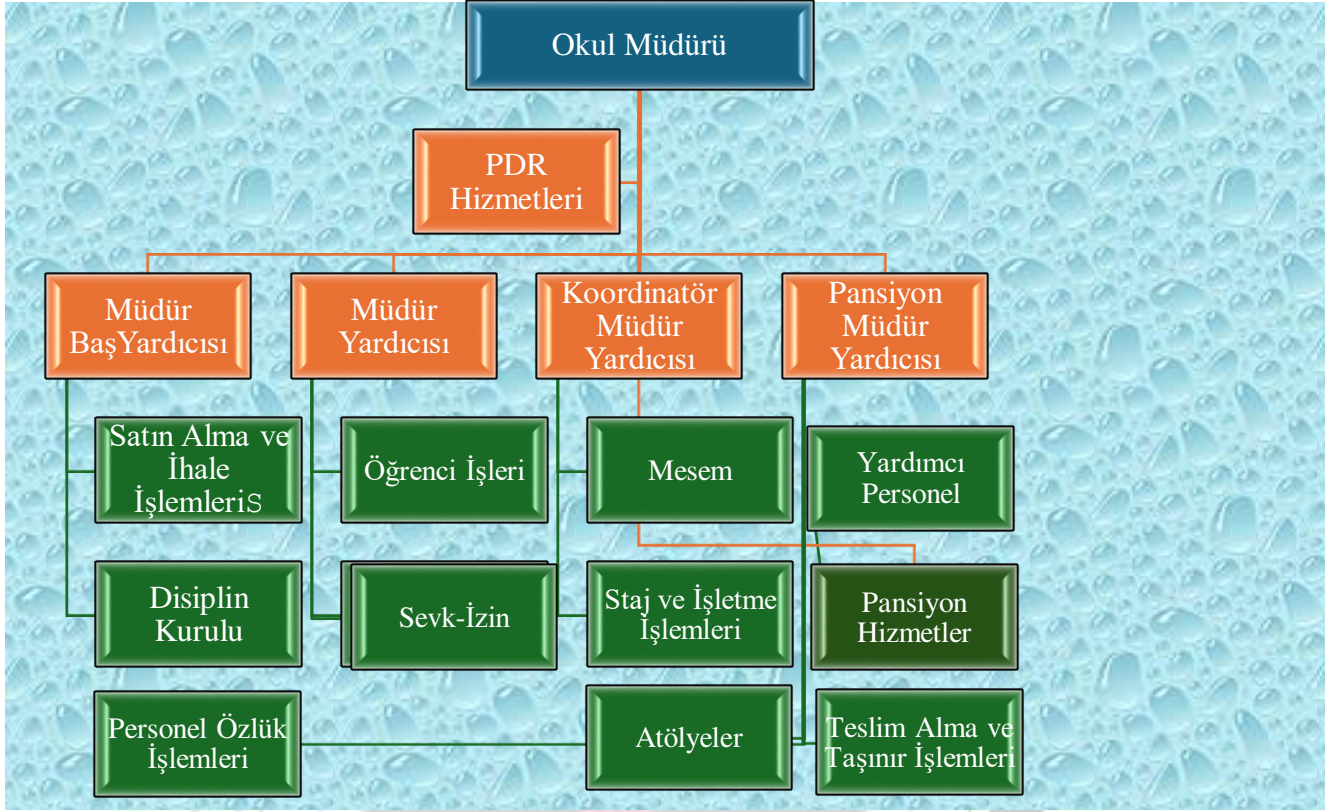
Okul Müdürü

PDR Hizmetleri

Müdür BaşYardıcısı

Müdür Yardıcısı

Koordinatör Müdür Yardıcısı

Pansiyon Müdür Yardıcısı

Satın Alma ve İhale İşlemleriS

Öğrenci İşleri

Mesem

Yardımcı Personel

Disiplin Kurulu

Sevk-İzin

Staj ve İşletme İşlemleri

Pansiyon Hizmetler

Personel Özlük İşlemleri

Atölyeler

Teslim Alma ve Taşınır İşlemleri